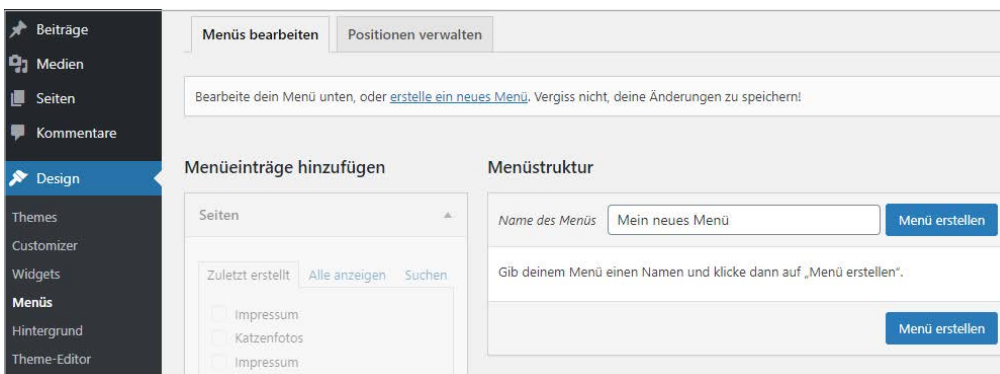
Beiträge
Medien
Seiten
Kommentare
Design
Themes
Customizer
Widgets
Menüs
Hintergrund
Theme-Editor

Menüs bearbeiten
Positionen verwalten

Bearbeite dein Menü unten, oder erstelle ein neues Menü. Vergiss nicht, deine Änderungen zu speichern!

Menüeinträge hinzufügen

Seiten

Zuletzt erstellt
Alle anzeigen
Suchen

Impressum
Katzenfotos
Impressum

Menüstruktur

Name des Menüs
Mein neues Menü
Menü erstellen

Gib deinem Menü einen Namen und klicke dann auf „Menü erstellen".

Menü erstellen